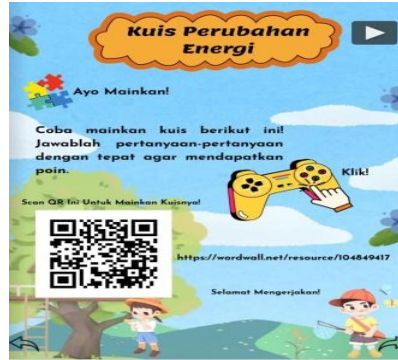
Kuis Perubahan Energi

Ayo Mainkan!

Coba mainkan kuis berikut ini! Jawablah pertanyaan-pertanyaan dengan tepat agar mendapatkan poin.

Klik!

Scan QR Ini Untuk Mainkan Kuisnya!

https://wordwall.net/resource/104849417

Selamat Mengerjakan!